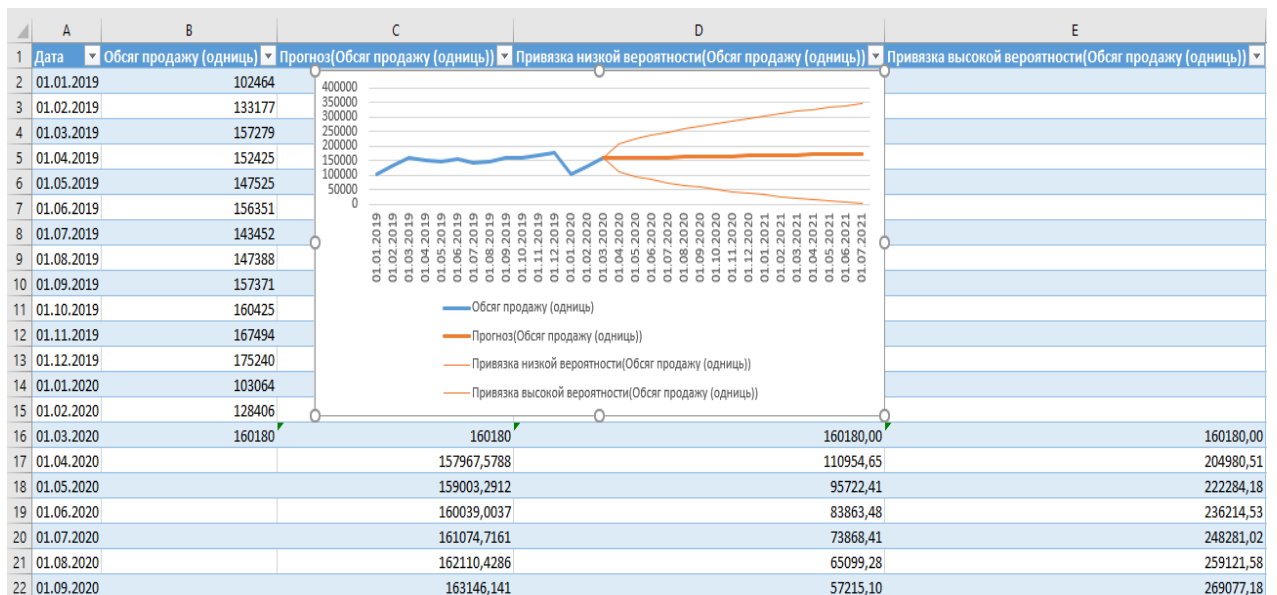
| | A | B | C | D | E |
|---|---|---|---|---|---|
| 1 | Дата | Обсяг продажу (одниць) | Прогноз(Обсяг продажу (одниць)) | Привязка низкой вероятности(Обсяг продажу (одниць)) | Привязка высокой вероятности(Обсяг продажу (одниць)) |
| 2 | 01.01.2019 | 102464 | | | |
| 3 | 01.02.2019 | 133177 | | | |
| 4 | 01.03.2019 | 157279 | | | |
| 5 | 01.04.2019 | 152425 | | | |
| 6 | 01.05.2019 | 147525 | | | |
| 7 | 01.06.2019 | 156351 | | | |
| 8 | 01.07.2019 | 143452 | | | |
| 9 | 01.08.2019 | 147388 | | | |
| 10 | 01.09.2019 | 157371 | | | |
| 11 | 01.10.2019 | 160425 | | | |
| 12 | 01.11.2019 | 167494 | | | |
| 13 | 01.12.2019 | 175240 | | | |
| 14 | 01.01.2020 | 103064 | | | |
| 15 | 01.02.2020 | 128406 | | | |
| 16 | 01.03.2020 | 160180 | 160180 | 160180,00 | 160180,00 |
| 17 | 01.04.2020 | | 157967,5788 | 110954,65 | 204980,51 |
| 18 | 01.05.2020 | | 159003,2912 | 95722,41 | 222284,18 |
| 19 | 01.06.2020 | | 160039,0037 | 83863,48 | 236214,53 |
| 20 | 01.07.2020 | | 161074,7161 | 73868,41 | 248281,02 |
| 21 | 01.08.2020 | | 162110,4286 | 65099,28 | 259121,58 |
| 22 | 01.09.2020 | | 163146,141 | 57215,10 | 269077,18 |

400000
350000
300000
250000
200000
150000
100000
50000
0

01.01.2019 01.02.2019 01.03.2019 01.04.2019 01.05.2019 01.06.2019 01.07.2019 01.08.2019 01.09.2019 01.10.2019 01.11.2019 01.12.2019 01.01.2020 01.02.2020 01.03.2020 01.04.2020 01.05.2020 01.06.2020 01.07.2020 01.08.2020 01.09.2020 01.10.2020 01.11.2020 01.12.2020 01.01.2021 01.02.2021 01.03.2021 01.04.2021 01.05.2021 01.06.2021 01.07.2021

Обсяг продажу (одниць)
Прогноз(Обсяг продажу (одниць))
Привязка низкой вероятности(Обсяг продажу (одниць))
Привязка высокой вероятности(Обсяг продажу (одниць))